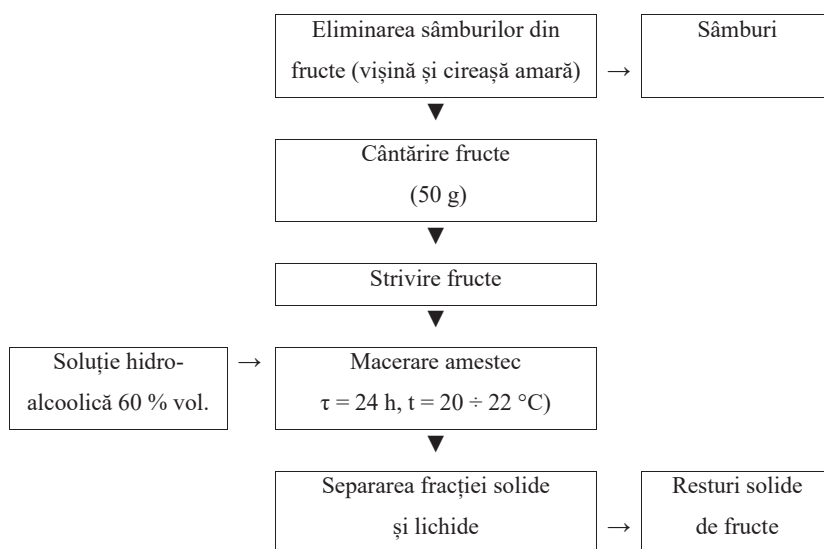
Eliminarea sâmburilor din fructe (vișină și cireașă amară)

Sâmburi

Cântărire fructe (50 g)

Strivire fructe

Soluție hidroalcoolică 60 % vol.

Macerare amestec $\tau = 24$ h, $t = 20 \div 22$ °C)

Separarea fracției solide și lichide

Resturi solide de fructe